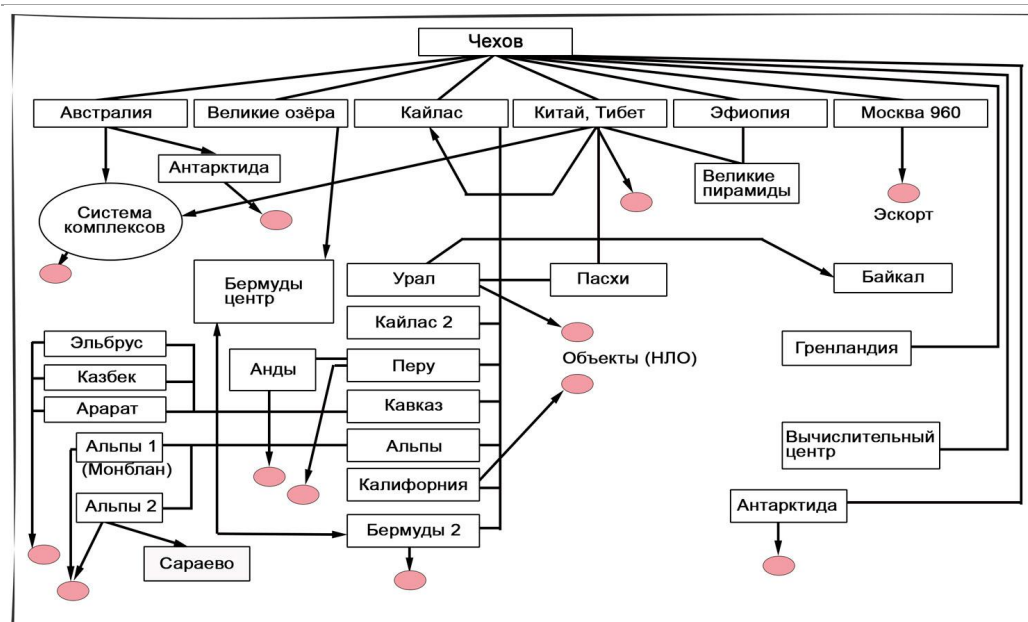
Чехов

Австралия

Великие озёра

Кайлас

Китай, Тибет

Эфиопия

Москва 960

Антарктида

Великие пирамиды

Система комплексов

Эскорт

Бермуды центр

Урал

Пасхи

Байкал

Кайлас 2

Объекты (НЛО)

Гренландия

Эльбрус

Казбек

Арарат

Анды

Перу

Кавказ

Альпы 1 (Монблан)

Альпы

Вычислительный центр

Калифорния

Альпы 2

Бермуды 2

Антарктида

Сараево